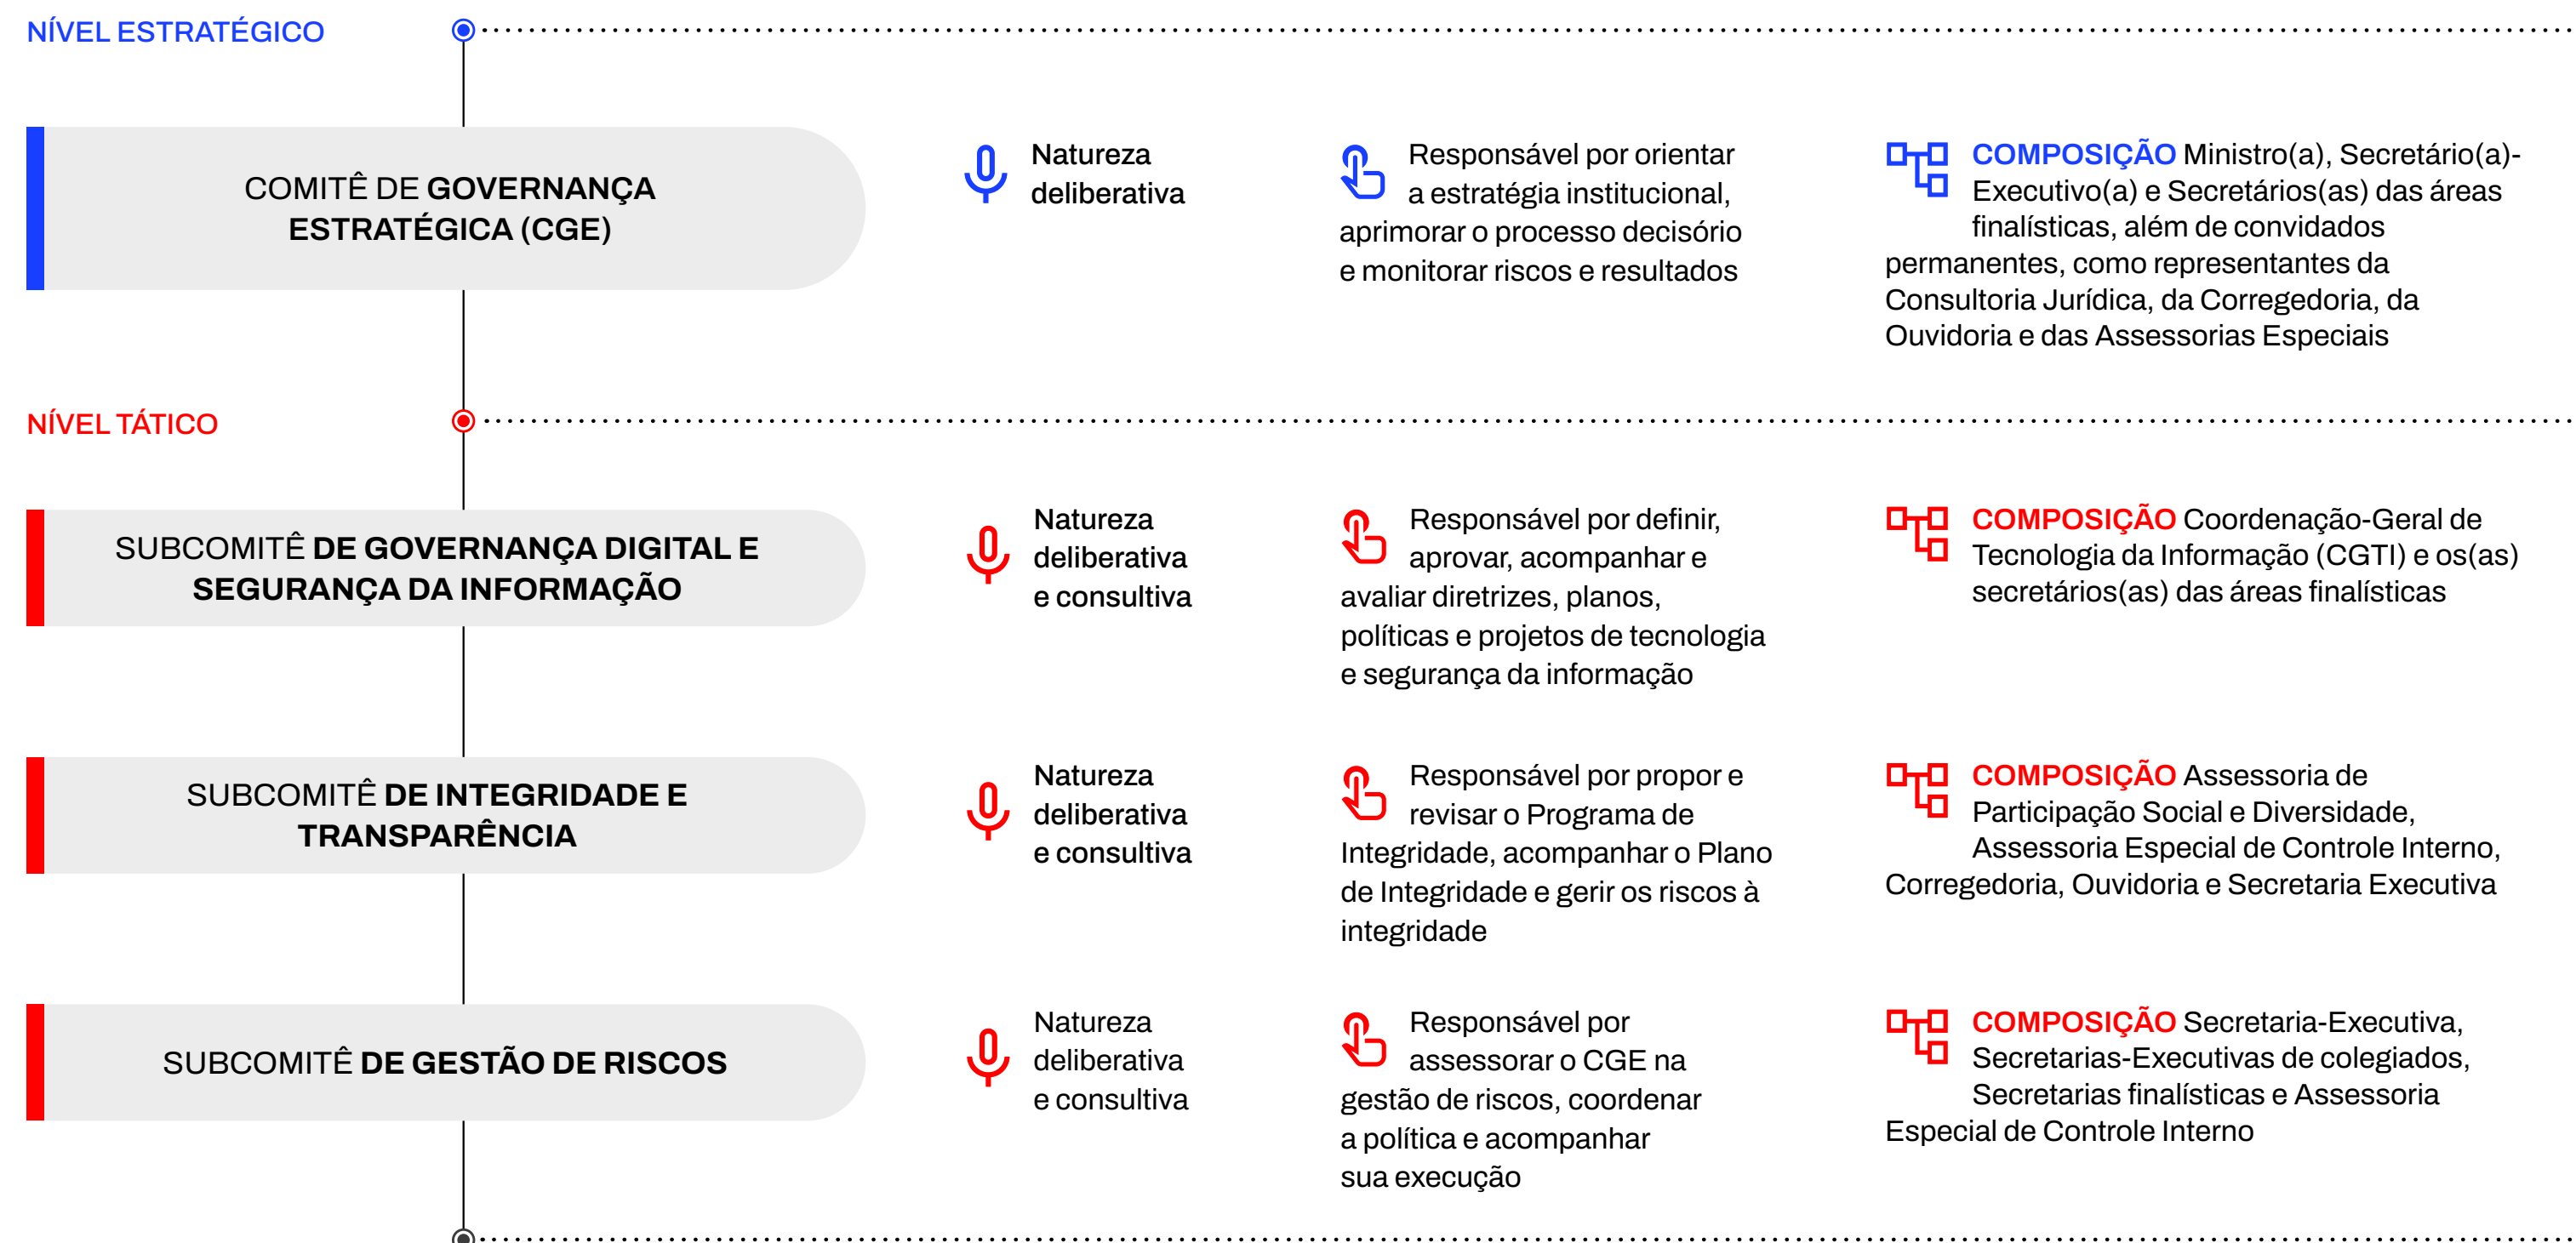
NÍVEL ESTRATÉGICO

COMITÊ DE GOVERNANÇA ESTRATÉGICA (CGE)

Natureza deliberativa

Responsável por orientar a estratégia institucional, aprimorar o processo decisório e monitorar riscos e resultados

COMPOSIÇÃO Ministro(a), Secretário(a)-Executivo(a) e Secretários(as) das áreas finalísticas, além de convidados permanentes, como representantes da Consultoria Jurídica, da Corregedoria, da Ouvidoria e das Assessorias Especiais

NÍVEL TÁTICO

SUBCOMITÊ DE GOVERNANÇA DIGITAL E SEGURANÇA DA INFORMAÇÃO

Natureza deliberativa e consultiva

Responsável por definir, aprovar, acompanhar e avaliar diretrizes, planos, políticas e projetos de tecnologia e segurança da informação

COMPOSIÇÃO Coordenação-Geral de Tecnologia da Informação (CGTI) e os(as) secretários(as) das áreas finalísticas

SUBCOMITÊ DE INTEGRIDADE E TRANSPARÊNCIA

Natureza deliberativa e consultiva

Responsável por propor e revisar o Programa de Integridade, acompanhar o Plano de Integridade e gerir os riscos à integridade

COMPOSIÇÃO Assessoria de Participação Social e Diversidade, Assessoria Especial de Controle Interno, Corregedoria, Ouvidoria e Secretaria Executiva

SUBCOMITÊ DE GESTÃO DE RISCOS

Natureza deliberativa e consultiva

Responsável por assessorar o CGE na gestão de riscos, coordenar a política e acompanhar sua execução

COMPOSIÇÃO Secretaria-Executiva, Secretarias-Executivas de colegiados, Secretarias finalísticas e Assessoria Especial de Controle Interno